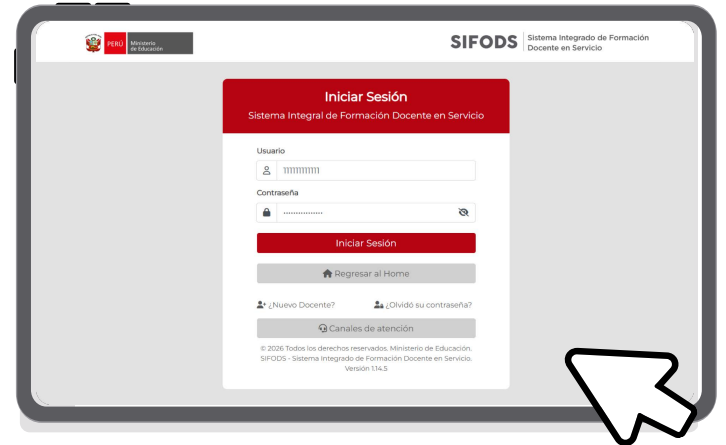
PERÚ Ministerio de Educación

SIFODS Sistema Integrado de Formación Docente en Servicio

Iniciar Sesión

Sistema Integral de Formación Docente en Servicio

Usuario

11111111

Contraseña

···············

Iniciar Sesión

Regresar al Home

¿Nuevo Docente?

¿Olvidó su contraseña?

Canales de atención

© 2026 Todos los derechos reservados. Ministerio de Educación. SIFODS - Sistema Integrado de Formación Docente en Servicio. Versión 1.14.5